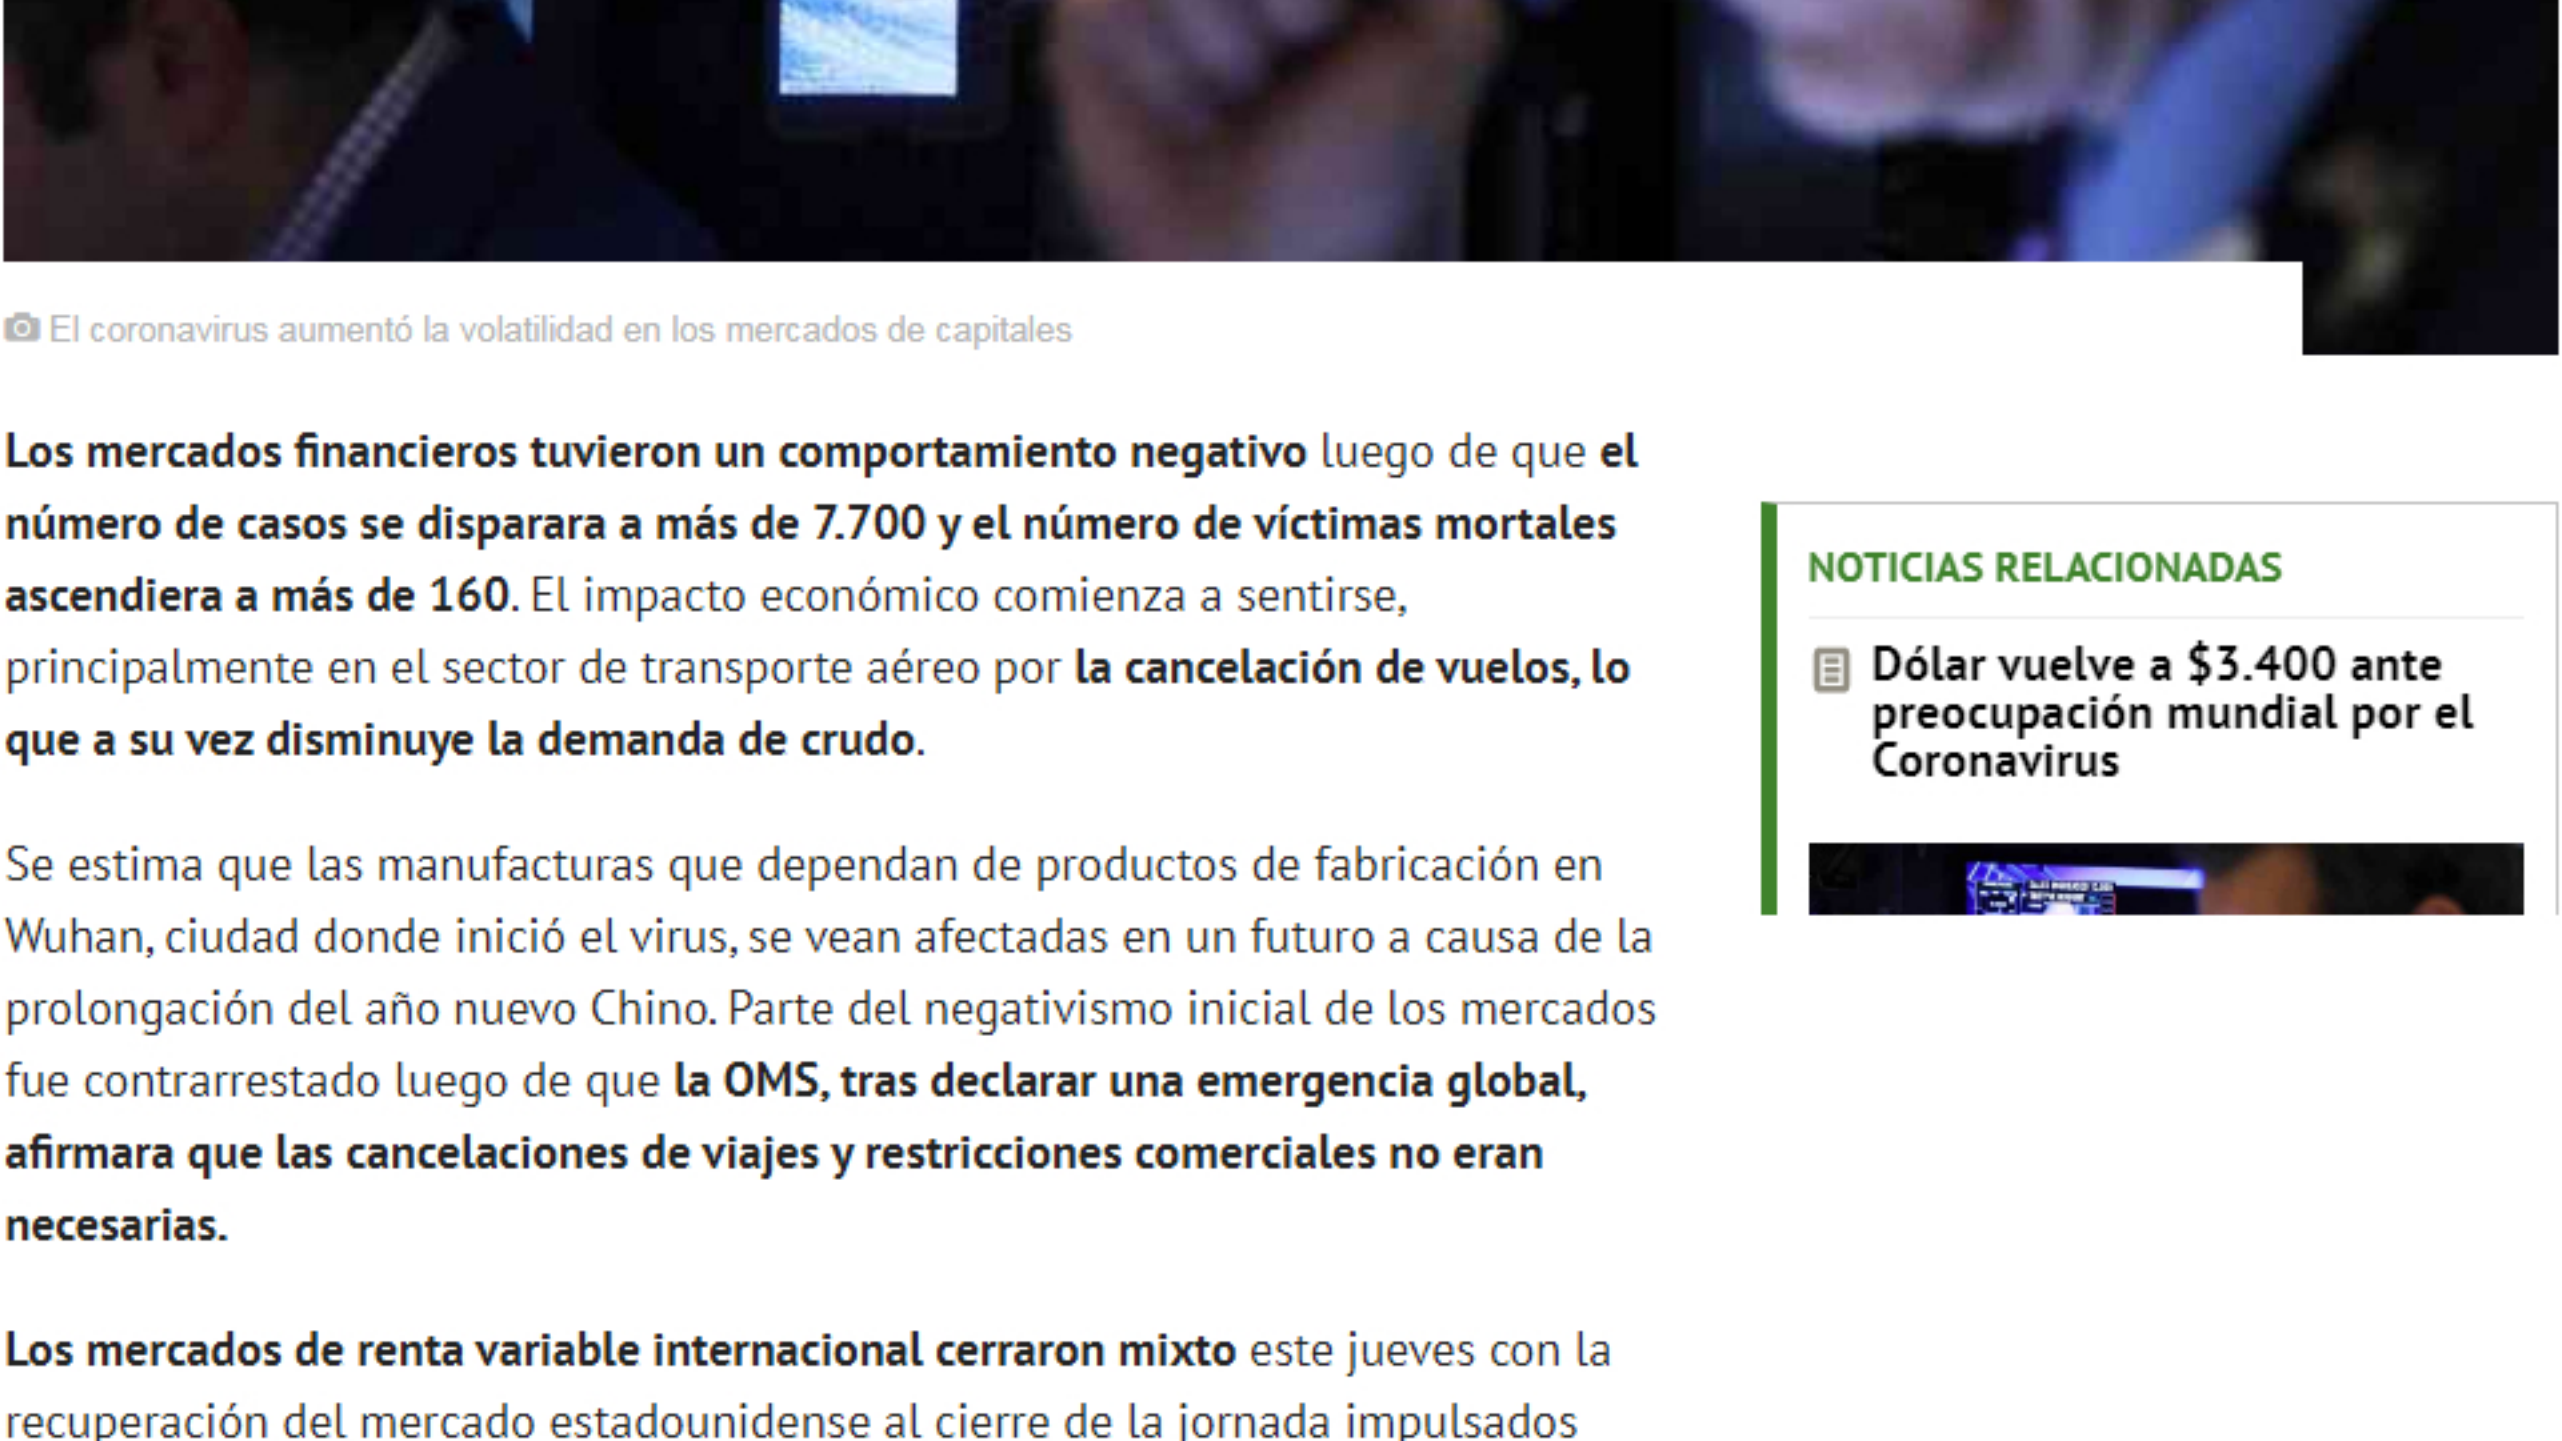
El coronavirus aumentó la volatilidad en los mercados de capitales

Los mercados financieros tuvieron un comportamiento negativo luego de que el número de casos se disparara a más de 7.700 y el número de víctimas mortales ascendiera a más de 160. El impacto económico comienza a sentirse, principalmente en el sector de transporte aéreo por la cancelación de vuelos, lo que a su vez disminuye la demanda de crudo.

Se estima que las manufacturas que dependan de productos de fabricación en Wuhan, ciudad donde inició el virus, se vean afectadas en un futuro a causa de la prolongación del año nuevo Chino. Parte del negativismo inicial de los mercados fue contrarrestado luego de que la OMS, tras declarar una emergencia global, afirmara que las cancelaciones de viajes y restricciones comerciales no eran necesarias.

Los mercados de renta variable internacional cerraron mixto este jueves con la recuperación del mercado estadounidense al cierre de la jornada impulsados

NOTICIAS RELACIONADAS

Dólar vuelve a $3.400 ante preocupación mundial por el Coronavirus